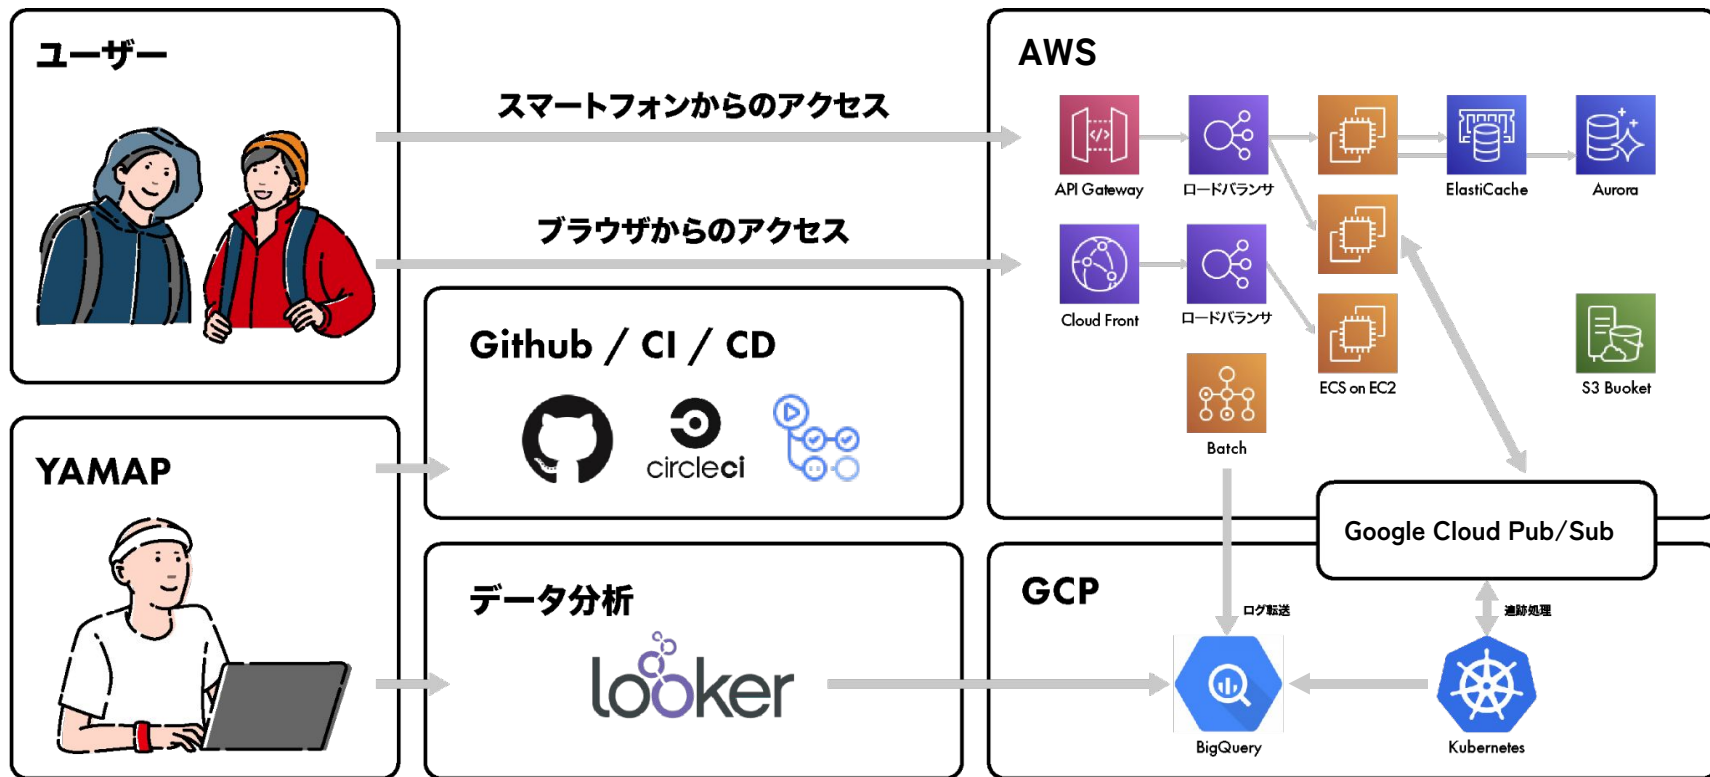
ユーザー

スマートフォンからのアクセス

ブラウザからのアクセス

YAMAP

Github / CI / CD

circleci

データ分析

looker

AWS

API Gateway

ロードバランサ

ElastiCache

Aurora

Cloud Front

ロードバランサ

ECS on EC2

S3 Bucket

Batch

Google Cloud Pub/Sub

GCP

ログ転送

連動処理

BigQuery

Kubernetes